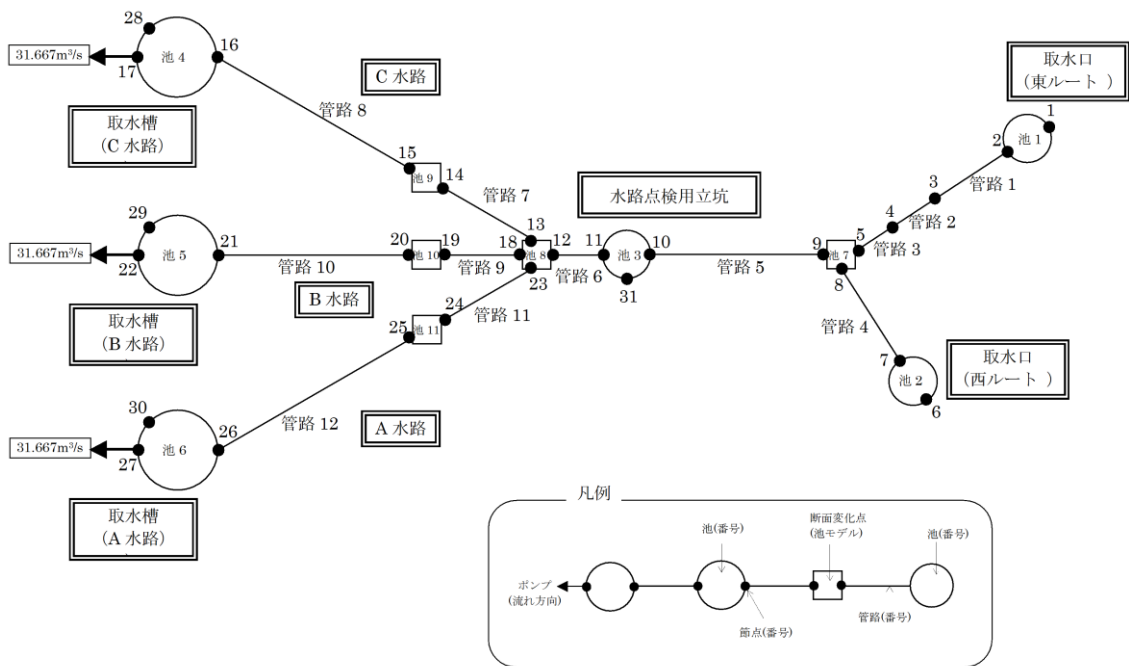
28
31.667m³/s
17
池 4
16

C 水路

取水口
(東ルート )

1
2
池 1

取水槽
(C 水路)

管路 8

15
池 9
14

管路 7

3
管路 1

水路点検用立坑

4
管路 2

29

31.667m³/s
22
池 5
21

20
池 10
19

管路 10

管路 9

18
13
池 8
12
23

11
池 3
10
31

管路 6

管路 5

9
池 7
5
8

管路 3

B 水路

取水槽
(B 水路)

25
池 11
24

管路 11

管路 4

7
池 2
6

取水口
(西ルート )

30
31.667m³/s
27
池 6
26

管路 12

A 水路

取水槽
(A 水路)

凡例
ポンプ
(流れ方向)
池(番号)
節点(番号)
断面変化点
(池モデル)
管路(番号)
池(番号)